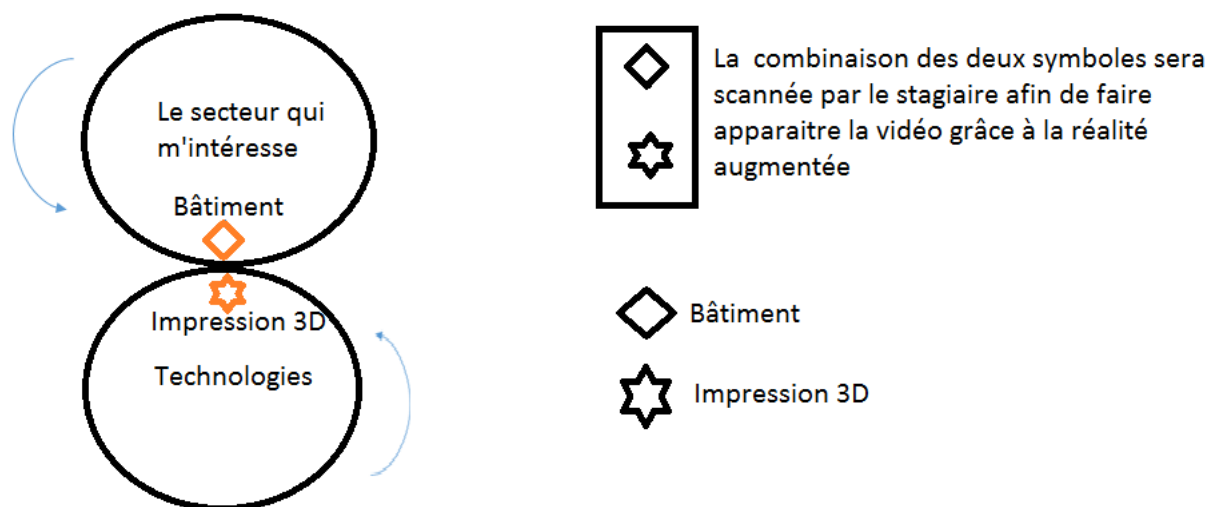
Le secteur qui m'intéresse

Bâtiment

Impression 3D

Technologies

La combinaison des deux symboles sera scannée par le stagiaire afin de faire apparaitre la vidéo grâce à la réalité augmentée

Bâtiment

Impression 3D